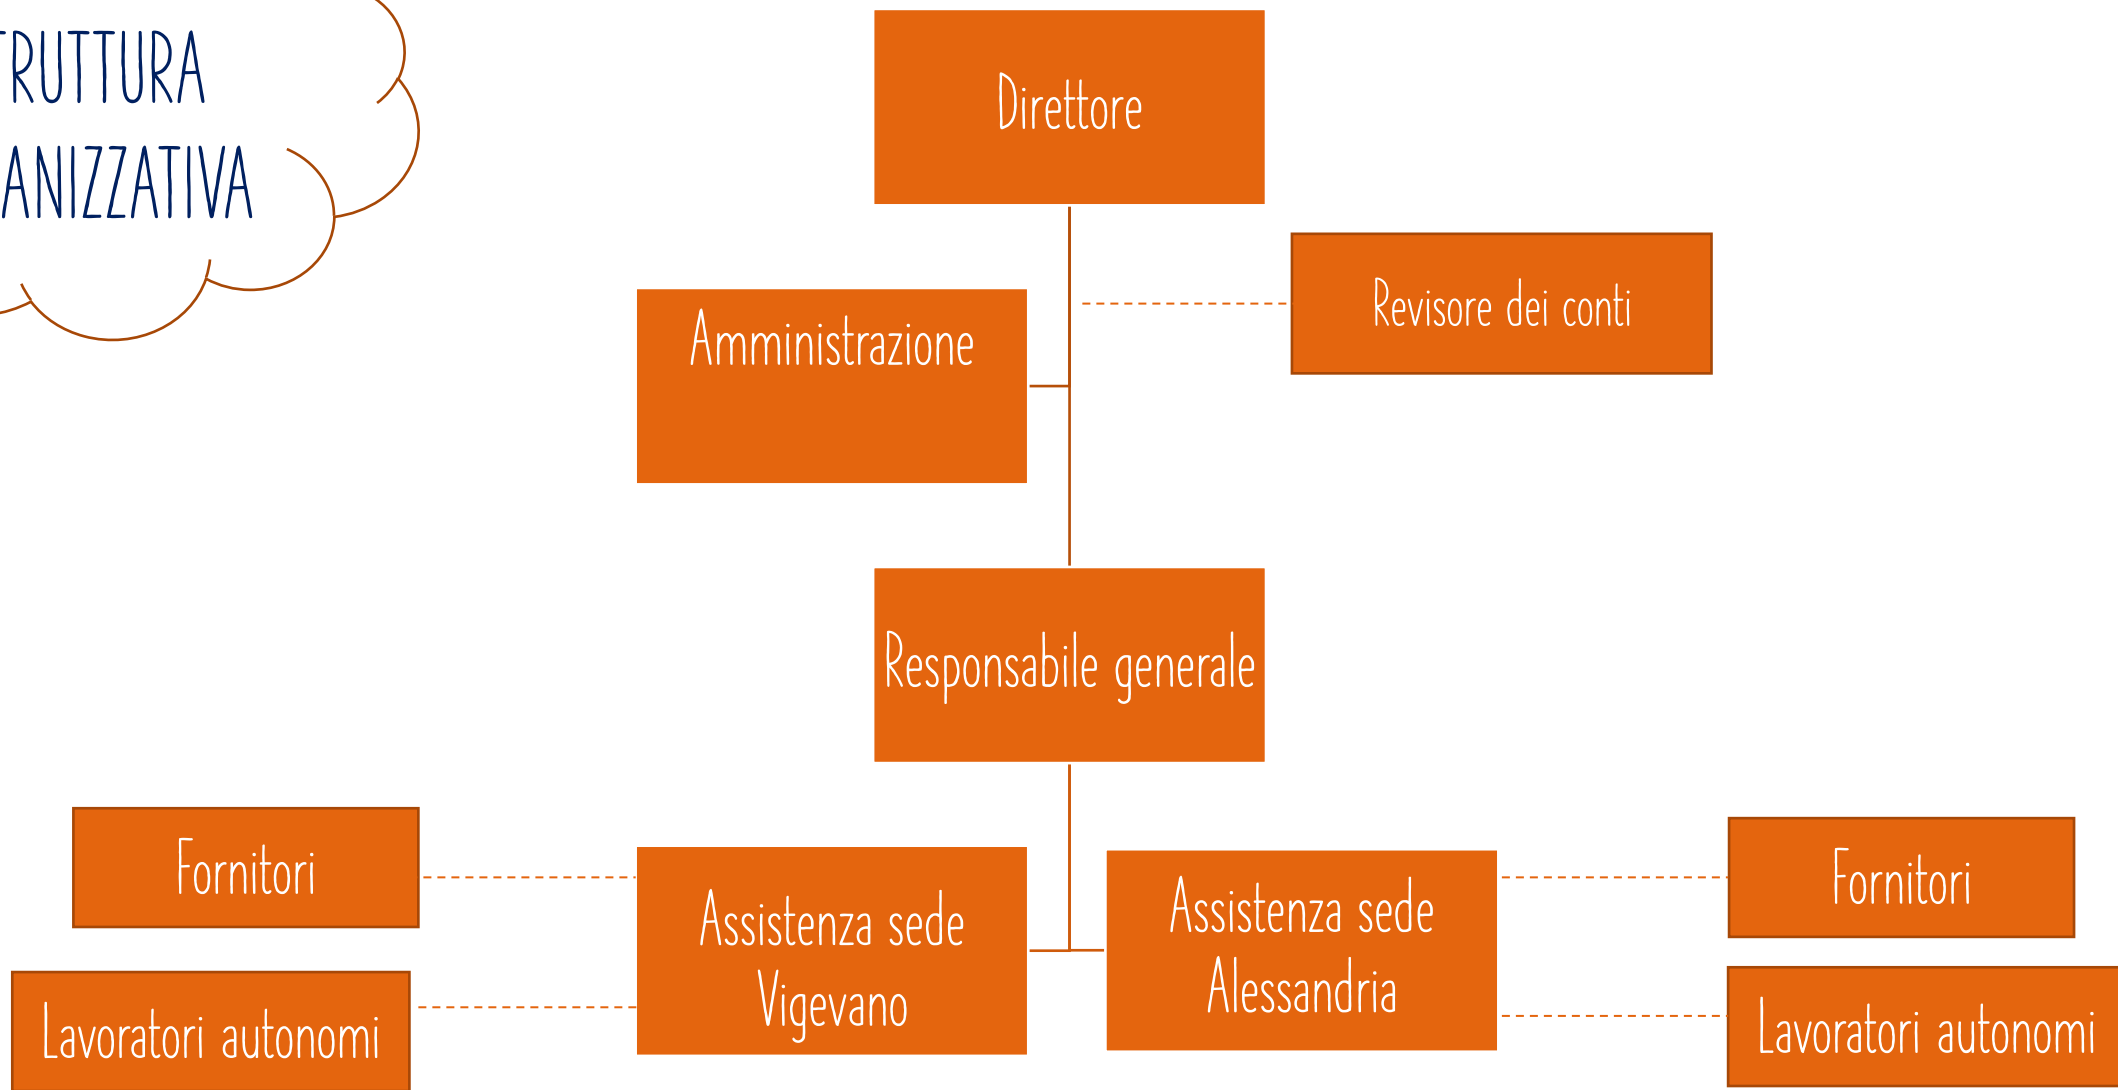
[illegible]RUTTURA
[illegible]ANIZZATIVA

Direttore

Amministrazione

Revisore dei conti

Responsabile generale

Fornitori

Lavoratori autonomi

Assistenza sede Vigevano

Assistenza sede Alessandria

Fornitori

Lavoratori autonomi